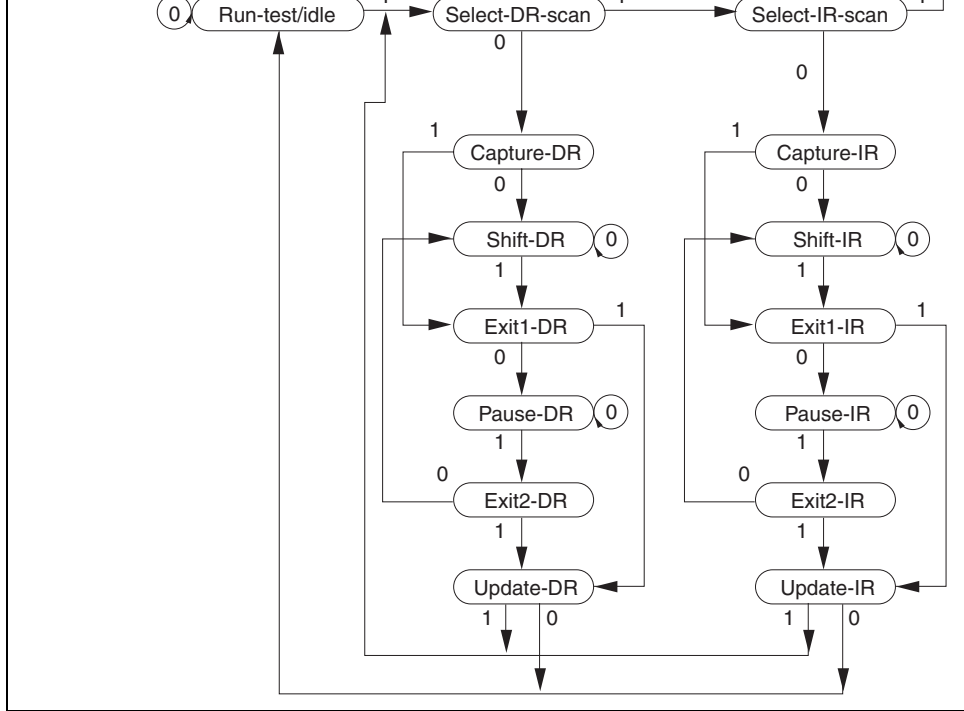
0 Run-test/idle

Select-DR-scan

0

Select-IR-scan

0

1 Capture-DR

0

Shift-DR 0

1

Exit1-DR 1

0

Pause-DR 0

1

0 Exit2-DR

1

Update-DR

1 0

1 Capture-IR

0

Shift-IR 0

1

Exit1-IR 1

0

Pause-IR 0

1

0 Exit2-IR

1

Update-IR

1 0